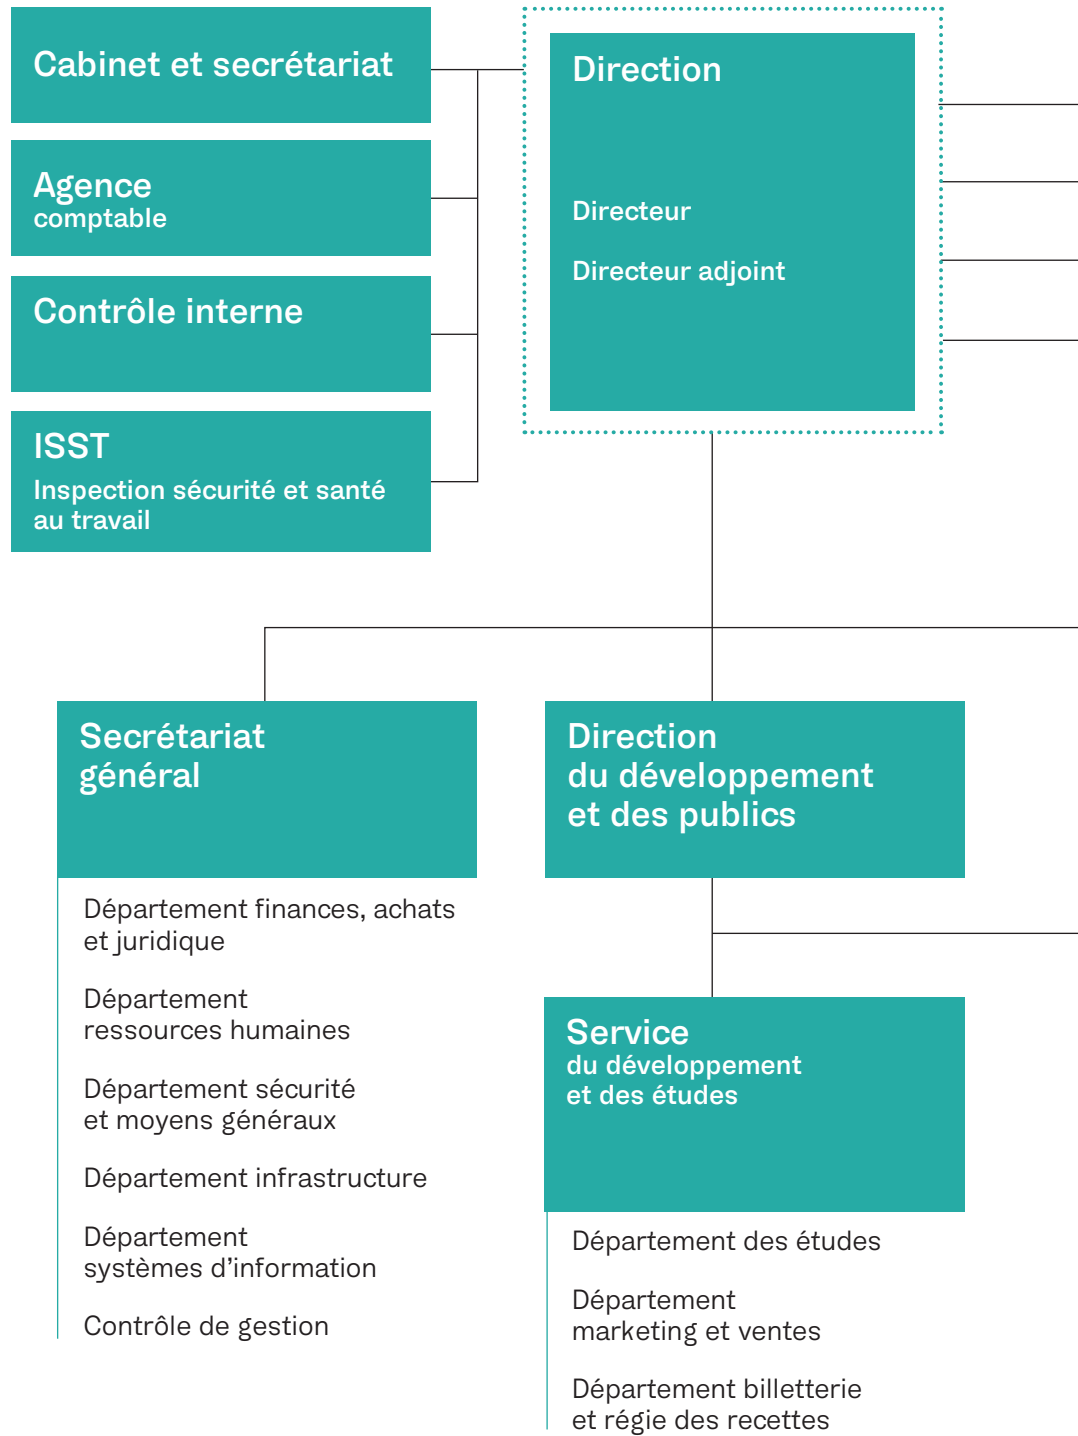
Cabinet et secrétariat

Agence
comptable

Contrôle interne

ISST
Inspection sécurité et santé au travail

Direction

Directeur

Directeur adjoint

Secrétariat général

Département finances, achats et juridique

Département ressources humaines

Département sécurité et moyens généraux

Département infrastructure

Département systèmes d'information

Contrôle de gestion

Direction du développement et des publics

Service
du développement et des études

Département des études

Département marketing et ventes

Département billetterie et régie des recettes